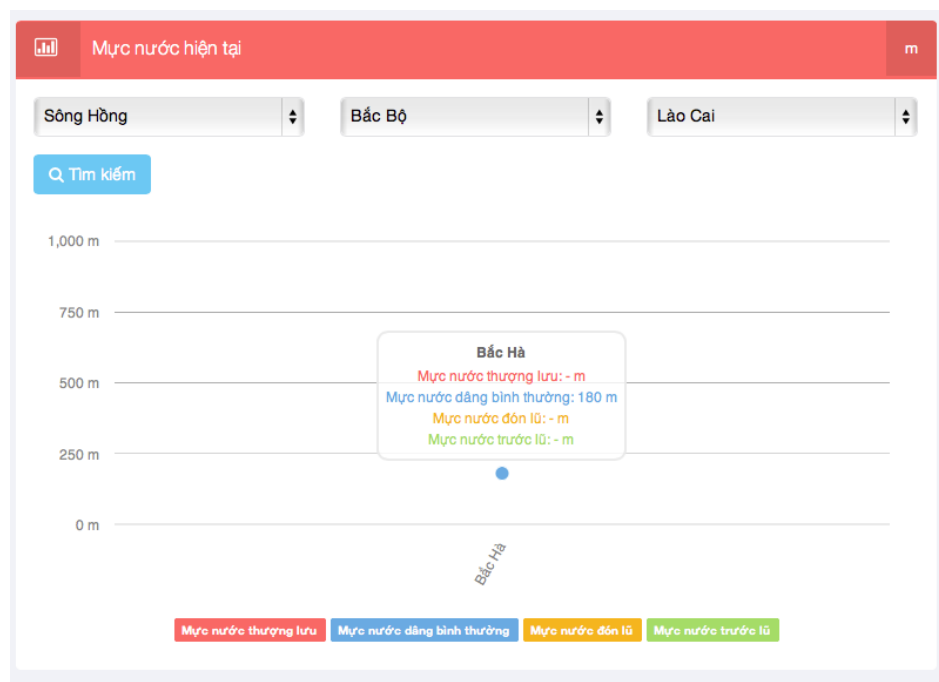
Mực nước hiện tại

m

Sông Hồng

Bắc Bộ

Lào Cai

Tìm kiếm

1,000 m

750 m

500 m

250 m

0 m

Bắc Hà

Mực nước thượng lưu: - m

Mực nước dâng bình thường: 180 m

Mực nước đón lũ: - m

Mực nước trước lũ: - m

Bắc Hà

Mực nước thượng lưu

Mực nước dâng bình thường

Mực nước đón lũ

Mực nước trước lũ